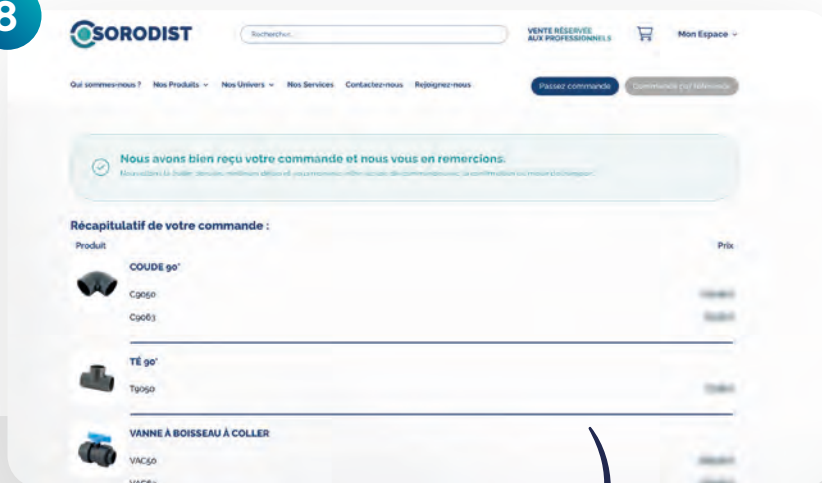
8

SORODIST

Rechercher...

VENTE RÉSERVÉE AUX PROFESSIONNELS

Mon Espace

Qui sommes-nous ? Nos Produits Nos Univers Nos Services Contactez-nous Rejoignez-nous

Passez commande

Commande par téléphone

Nous avons bien reçu votre commande et nous vous en remercions.

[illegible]

Récapitulatif de votre commande :

Produit

Prix

COUDE 90°

C9050 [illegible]

C9063 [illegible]

TÉ 90°

T9050 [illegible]

VANNE À BOISSEAU À COLLER

VAC50 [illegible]

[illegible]